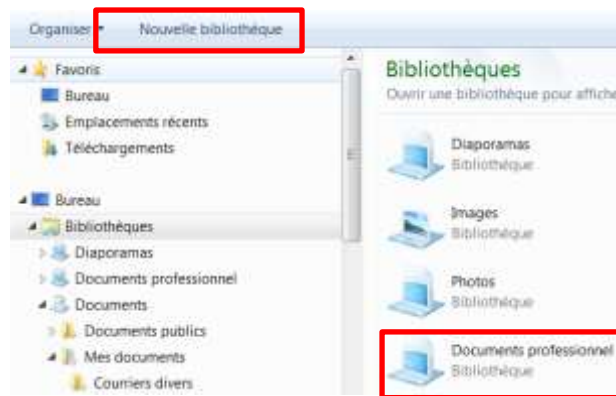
Organiser ▾ Nouvelle bibliothèque

Favoris
Bureau
Emplacements récents
Téléchargements

Bureau
Bibliothèques
Diaporamas
Documents professionnel
Documents
Documents publics
Mes documents
Courriers divers

Bibliothèques
Ouvrir une bibliothèque pour affich

Diaporamas
Bibliothèque

Images
Bibliothèque

Photos
Bibliothèque

Documents professionnel
Bibliothèque